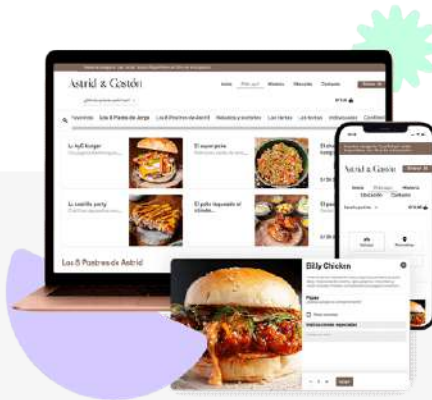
Astrid & Gastón

Inicio

Pide aquí

Historia

Menú

Contacto

Favoritos

Los 5 Platos de Jorge

Los 6 Postres de Astrid

Pescados y mariscos

Las tiendas

Los 5 Postres de Astrid

La AyC burger

El ajopollo

La costilla party

El pollo taqueado al cilindro

Astrid & Gastón

Delivery

Recoger

Billy Chicken

Papas

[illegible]